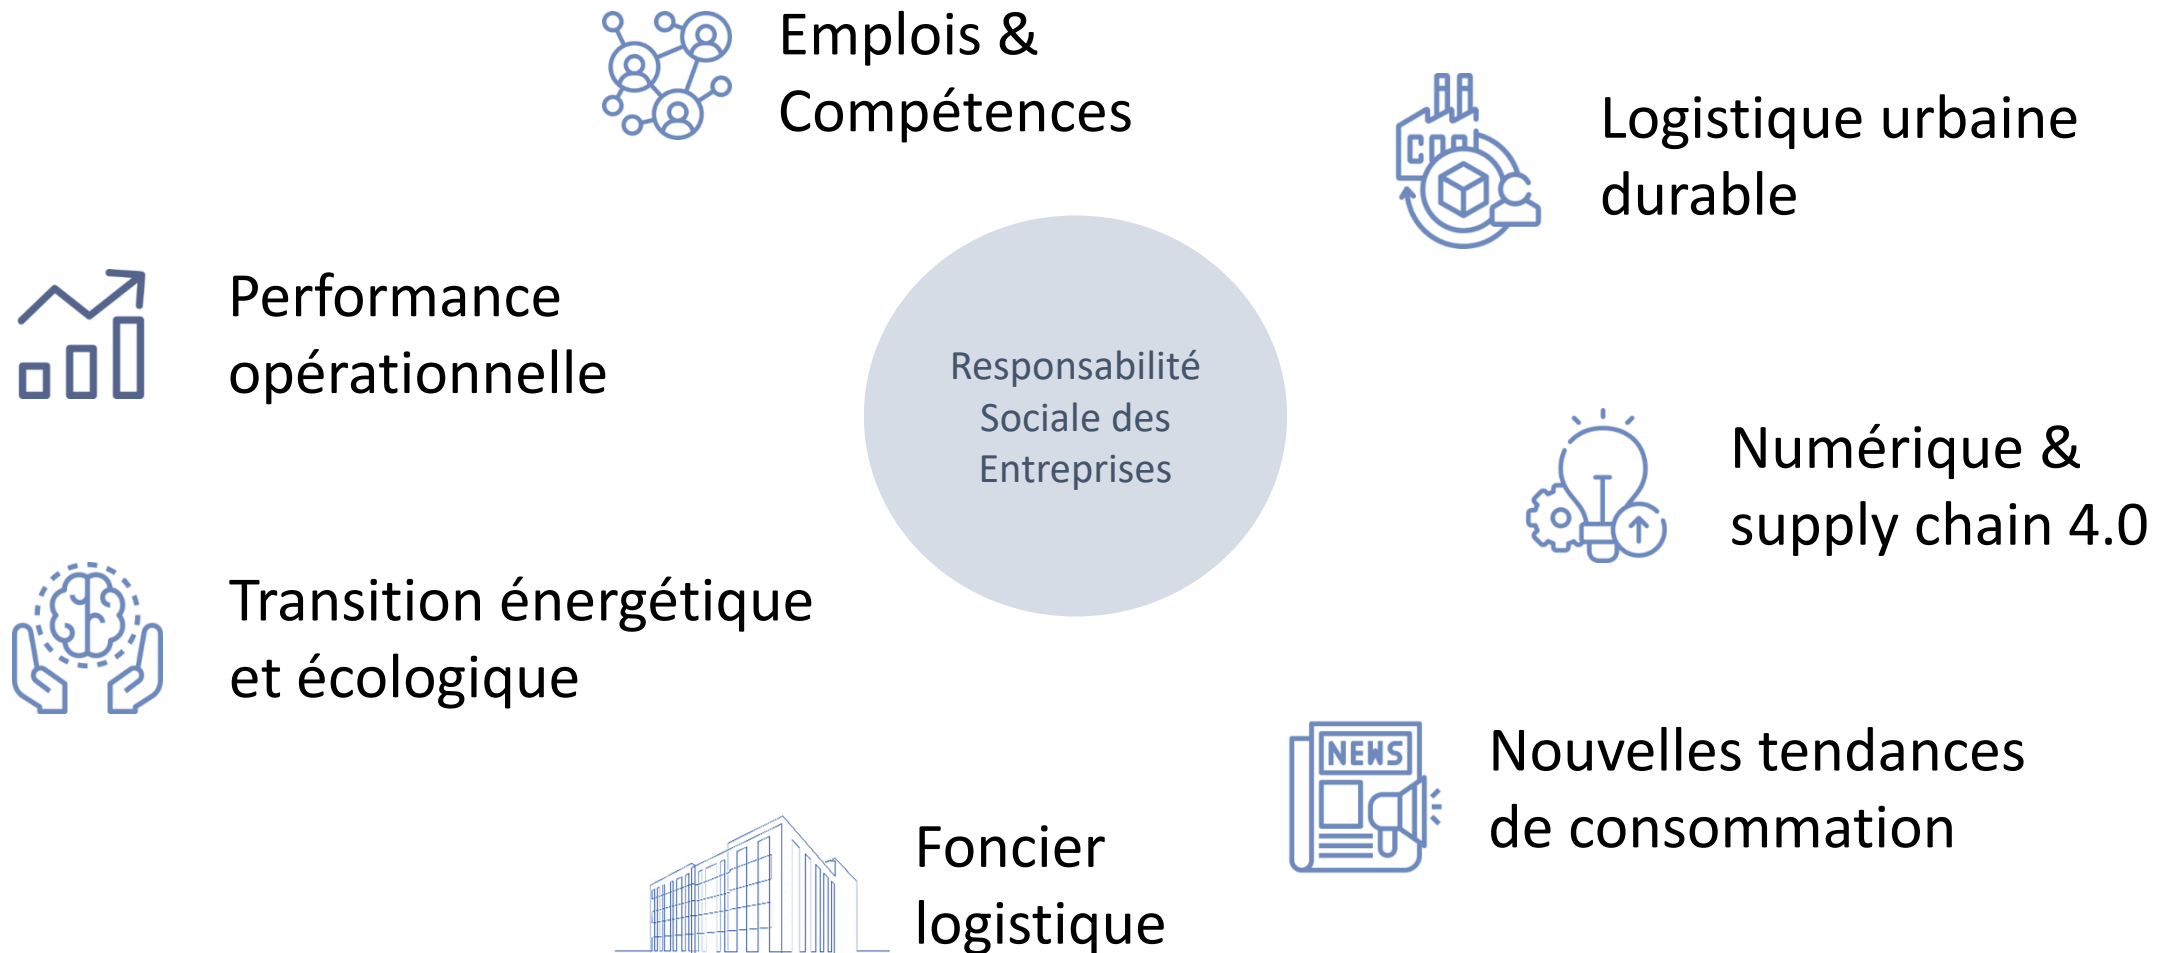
Emplois & Compétences

Logistique urbaine durable

Performance opérationnelle

Responsabilité Sociale des Entreprises

Numérique & supply chain 4.0

Transition énergétique et écologique

NEWS

Nouvelles tendances de consommation

Foncier logistique